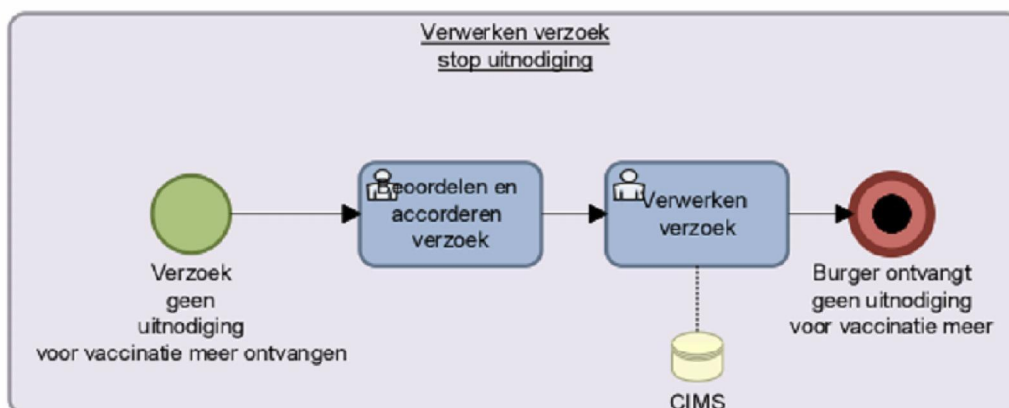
Verwerken verzoek
stop uitnodiging

Verzoek geen uitnodiging voor vaccinatie meer ontvangen

Beoordelen en accorderen verzoek

Verwerken verzoek

CIMS

Burger ontvangt geen uitnodiging voor vaccinatie meer